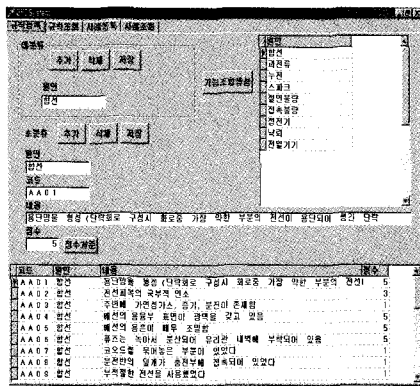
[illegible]

구역관리 | 구역조회 | 사례등록 | 사례조회

대분류

추가 | 삭제 | 저장

원인
합선

가정조합분류

원인
합선
과전류
누전
스파크
접촉불량
절연불량
정전기
낙뢰
전열기기

소분류 추가 | 삭제 | 저장

원인
합선
코드
AA01
내용
옥내배선 등의 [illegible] 과정에서 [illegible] 부분의 전선이 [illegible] 합선 단락
점수
5 점수저장

| 코드 | 원인 | 내용 | 점수 |
|---|---|---|---|
| AA01 | 합선 | 옥내배선 등의 (단락으로 구성시 회로중 가장 약한 부분의 전선) | 5 |
| AA02 | 합선 | 전선피복의 국부적 연소 | 3 |
| AA03 | 합선 | 주변에 가연성가스, 증기, 분진이 존재함 | 1 |
| AA04 | 합선 | 배선의 용융부 표면이 광택을 갖고 있음 | 5 |
| AA05 | 합선 | 배선의 용손이 매우 조밀함 | 5 |
| AA06 | 합선 | 퓨즈는 녹아서 분산되어 유리관 내벽에 부착되어 있음 | 5 |
| AA07 | 합선 | 코드선을 묶어놓은 부분이 있었다 | 1 |
| AA08 | 합선 | 분전반의 일부가 충전부에 접촉되어 있었다 | 1 |
| AA09 | 합선 | 부적절한 전선을 사용했었다 | 1 |